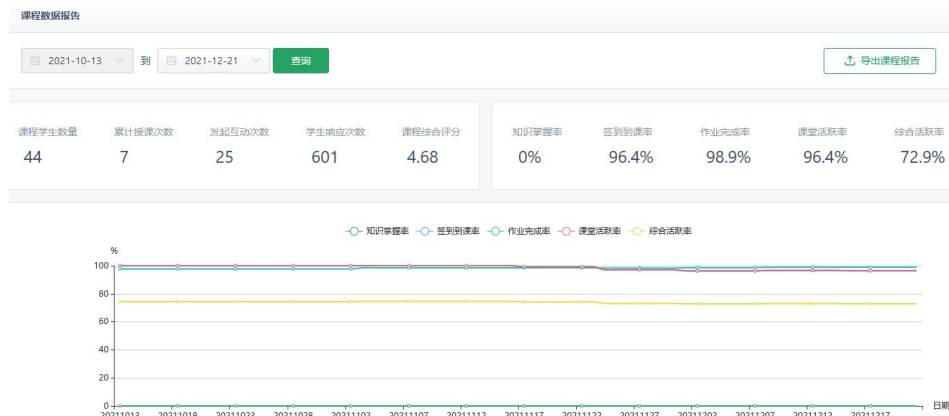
课程数据报告

2021-10-13 到 2021-12-21 查询

导出课程报告

| 课程学生数量 | 累计授课次数 | 发起互动次数 | 学生响应次数 | 课程综合评分 |
|---|---|---|---|---|
| 44 | 7 | 25 | 601 | 4.68 |

| 知识掌握率 | 签到到课率 | 作业完成率 | 课堂活跃率 | 综合活跃率 |
|---|---|---|---|---|
| 0% | 96.4% | 98.9% | 96.4% | 72.9% |

知识掌握率 签到到课率 作业完成率 课堂活跃率 综合活跃率

%
100
80
60
40
20
0
20211013 20211018 20211023 20211028 20211102 20211107 20211112 20211117 20211122 20211127 20211202 20211207 20211212 20211217
日期